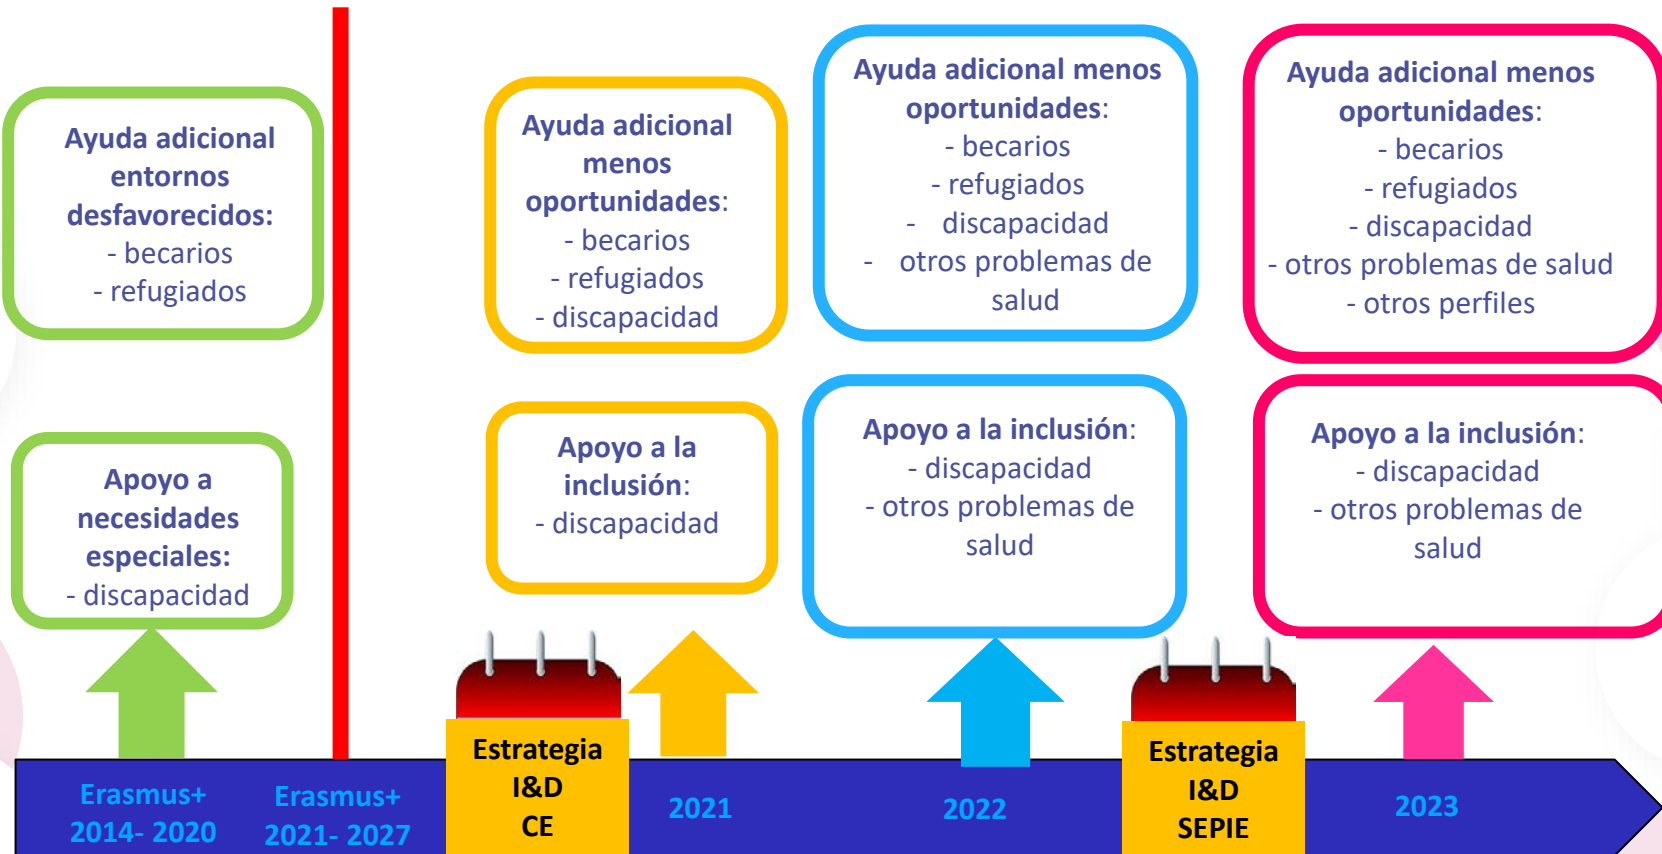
Ayuda adicional entornos desfavorecidos:
- becarios
- refugiados

Apoyo a necesidades especiales:
- discapacidad

Ayuda adicional menos oportunidades:
- becarios
- refugiados
- discapacidad

Apoyo a la inclusión:
- discapacidad

Ayuda adicional menos oportunidades:
- becarios
- refugiados
- discapacidad
- otros problemas de salud

Apoyo a la inclusión:
- discapacidad
- otros problemas de salud

Ayuda adicional menos oportunidades:
- becarios
- refugiados
- discapacidad
- otros problemas de salud
- otros perfiles

Apoyo a la inclusión:
- discapacidad
- otros problemas de salud

Erasmus+ 2014- 2020

Erasmus+ 2021- 2027

Estrategia I&D CE

2021

2022

Estrategia I&D SEPIE

2023